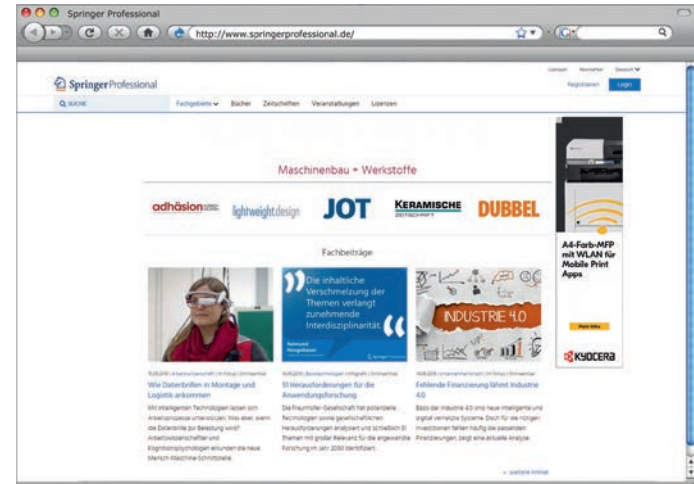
Springer Professional

http://www.springerprofessional.de/

Lizenzen Newsletter Deutsch

Springer Professional

Registrieren Login

SUCHE Fachgebiete Bücher Zeitschriften Veranstaltungen Lizenzen

Maschinenbau + Werkstoffe

adhäsion lightweight.design JOT KERAMISCHE ZEITSCHRIFT DUBBEL

Fachbeiträge

Die inhaltliche Verschmelzung der Themen verlangt zunehmende Interdisziplinarität.

INDUSTRIE 4.0

Wie Datenbrillen in Montage und Logistik ankommen

Mit intelligenten Technologien lassen sich Arbeitsprozesse unterstützen. Wie aber, wenn die Datenbrille zur Belastung wird? Arbeitswissenschaftler und Kognitionspsychologen erkunden die neue Mensch-Maschine-Schnittstelle.

5 Herausforderungen für die Anwendungsforschung

Die Fraunhofer-Gesellschaft hat potenzielle Technologien sowie gesellschaftlichen Herausforderungen analysiert und schließlich 5 Themen mit großer Relevanz für die angewandte Forschung im Jahr 2030 identifiziert.

Fehlende Finanzierung lähmt Industrie 4.0

Basis der Industrie 4.0 sind neue intelligente und digital vernetzte Systeme. Doch für die nötigen Investitionen fehlen häufig die passenden Finanzierungen, zeigt eine aktuelle Analyse.

weitere Artikel

A4-Farb-MFP mit WLAN für Mobile Print Apps

KYOCERA